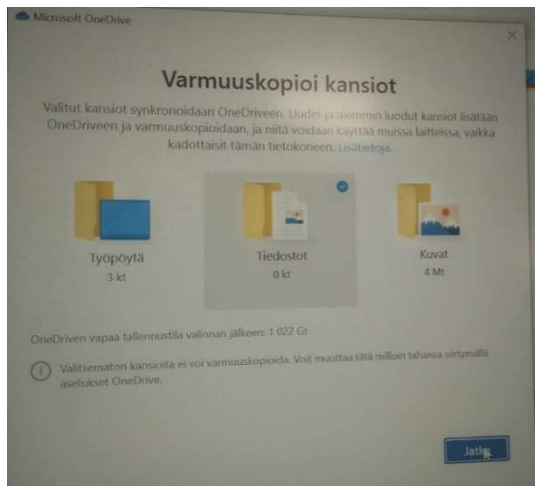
Microsoft OneDrive

×

Varmuuskopioi kansiot

Valitut kansiot synkronoidaan OneDriveen. Uudet ja aiemmin luodut kansiot lisätään OneDriveen ja varmuuskopioidaan, ja niitä voidaan käyttää muissa laitteissa, vaikka kadottaisit tämän tietokoneen. Lisätietoja.

Työpöytä
3 kt

Tiedostot
0 kt

Kuvat
4 Mt

OneDriven vapaa tallennustila valinnan jälkeen: 1 022 Gt

Valitsematon kansioita ei voi varmuuskopioida. Voit muuttaa tätä milloin tahansa siirtymällä asetukset OneDrive.

Jatka